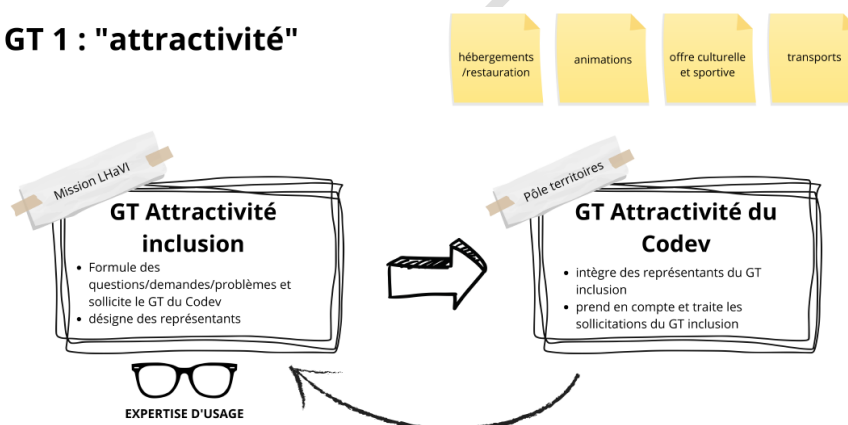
GT 1 : "attractivité"

hébergements /restauration

animations

offre culturelle et sportive

transports

Mission LHaVI

GT Attractivité inclusion

- Formule des questions/demandes/problèmes et sollicite le GT du Codev
- désigne des représentants

EXPERTISE D'USAGE

Pôle territoires

GT Attractivité du Codev

- intègre des représentants du GT inclusion
- prend en compte et traite les sollicitations du GT inclusion